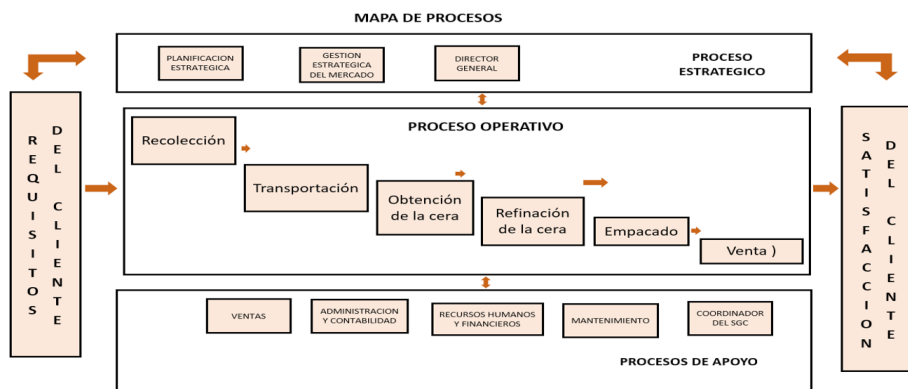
MAPA DE PROCESOS

PLANIFICACION ESTRATEGICA

GESTION ESTRATEGICA DEL MERCADO

DIRECTOR GENERAL

PROCESO ESTRATEGICO

REQUISITOS DEL CLIENTE

PROCESO OPERATIVO

Recolección

Transportación

Obtención de la cera

Refinación de la cera

Empacado

Venta )

SATISFACCION DEL CLIENTE

VENTAS

ADMINISTRACION Y CONTABILIDAD

RECURSOS HUMANOS Y FINANCIEROS

MANTENIMIENTO

COORDINADOR DEL SGC

PROCESOS DE APOYO